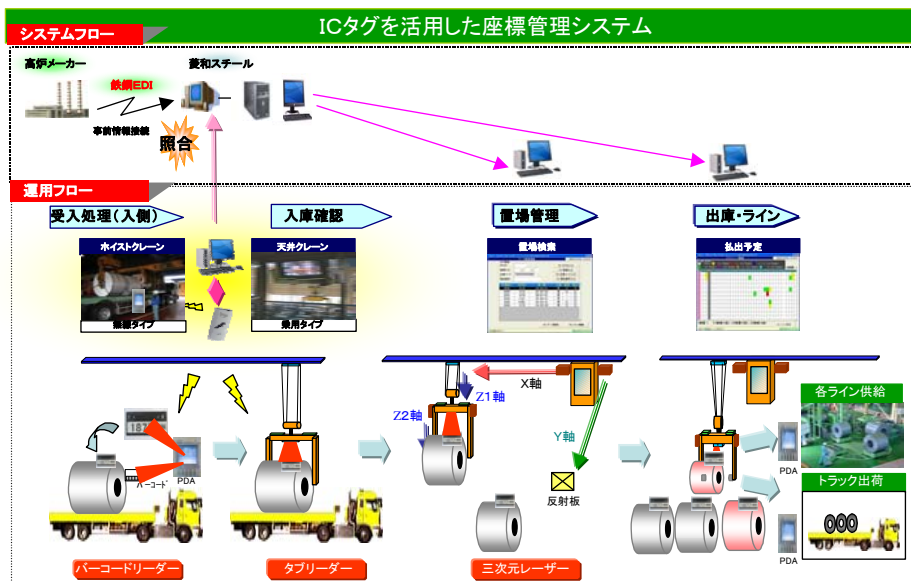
ICタグを活用した座標管理システム

システムフロー

高炉メーカー

鉄鋼EDI

事前情報接続

菱和スチール

照合

運用フロー

受入処理（入側）

入庫確認

置場管理

出庫・ライン

ホイストクレーン

床上タイプ

天井クレーン

乗用タイプ

置場検索

払出予定

X軸

Z1軸

Z2軸

Y軸

反射板

PDA

バーコード

各ライン供給

PDA

トラック出荷

PDA

バーコードリーダー

タブリーダー

三次元レーザー